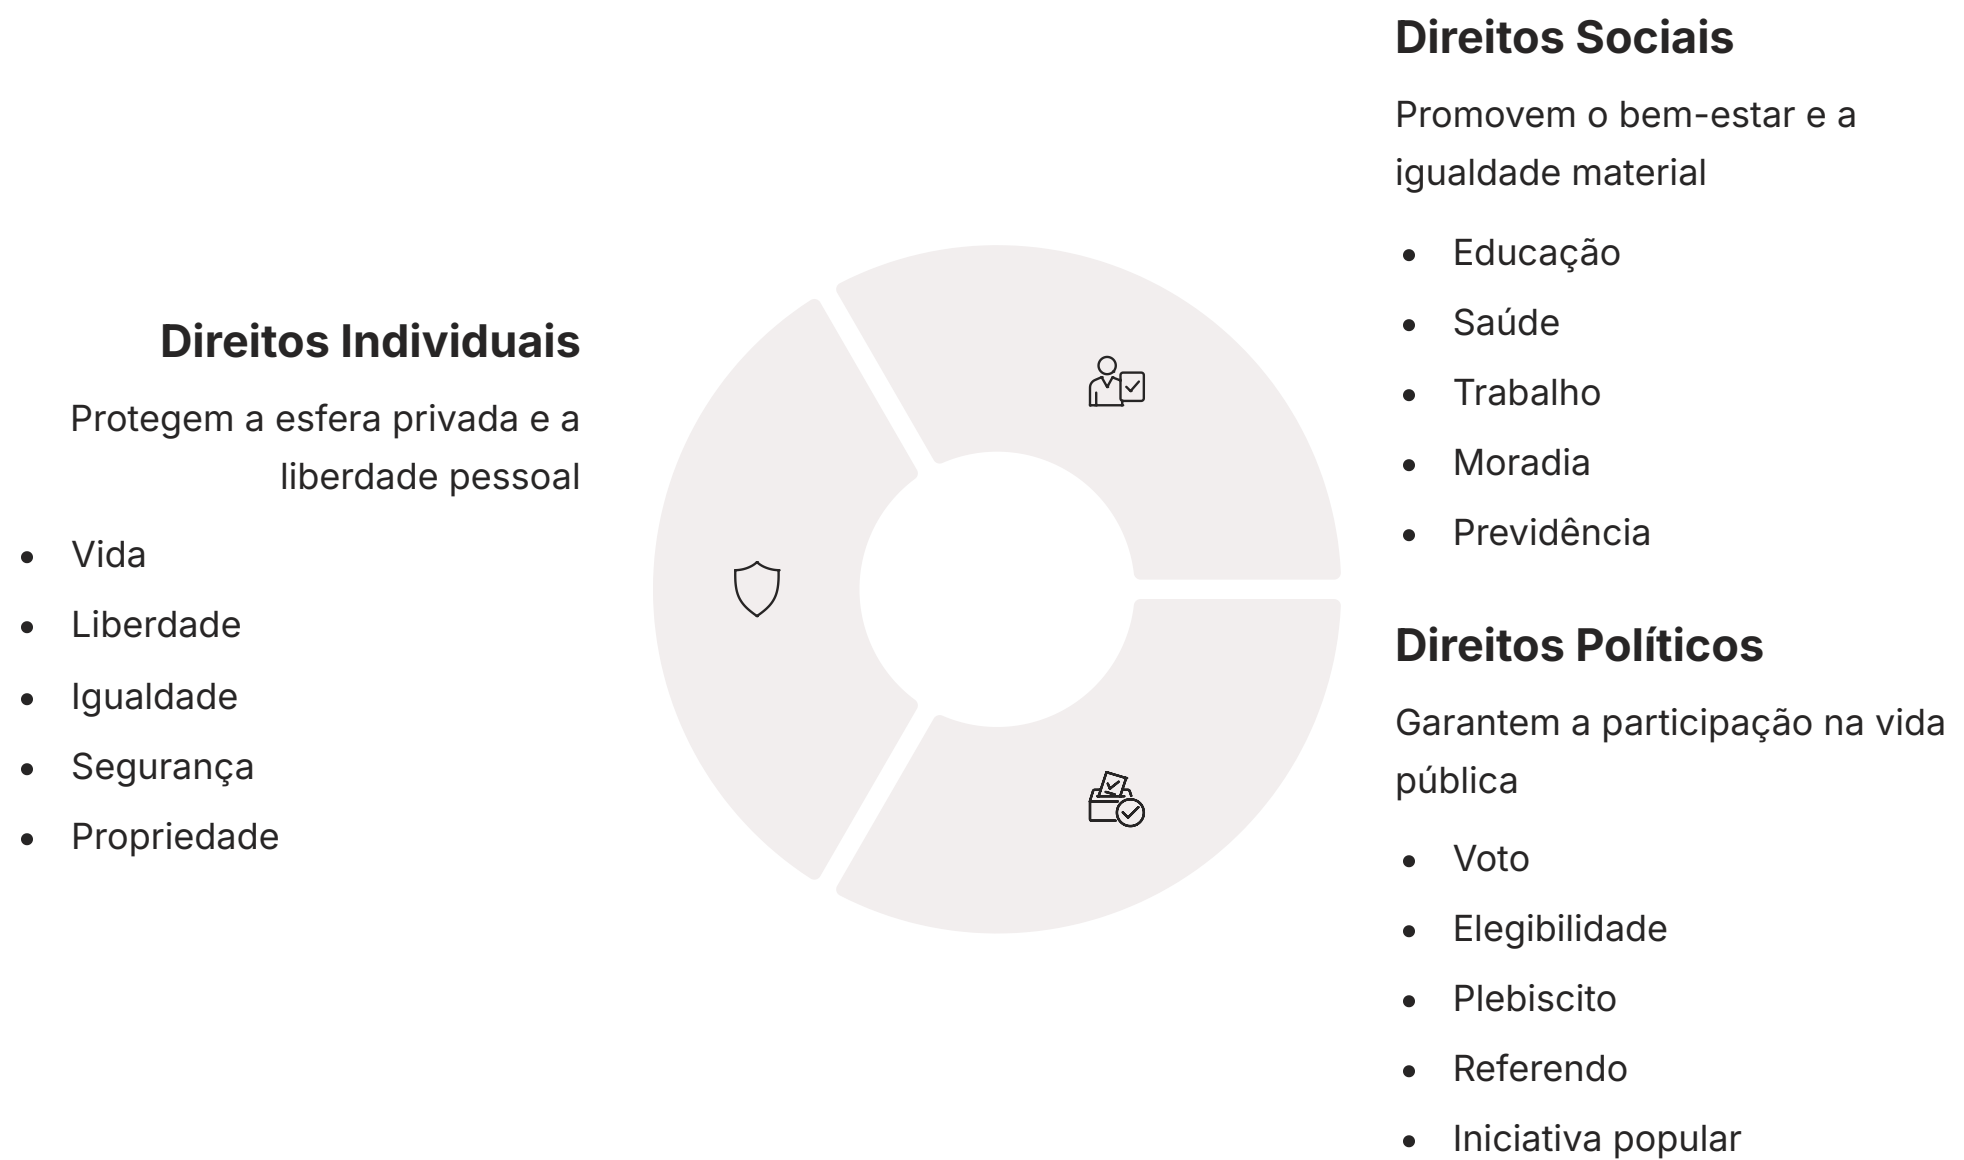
Direitos Sociais

Promovem o bem-estar e a igualdade material

- Educação
- Saúde
- Trabalho
- Moradia
- Previdência

Direitos Individuais

Protegem a esfera privada e a liberdade pessoal

- Vida
- Liberdade
- Igualdade
- Segurança
- Propriedade

Direitos Políticos

Garantem a participação na vida pública

- Voto
- Elegibilidade
- Plebiscito
- Referendo
- Iniciativa popular